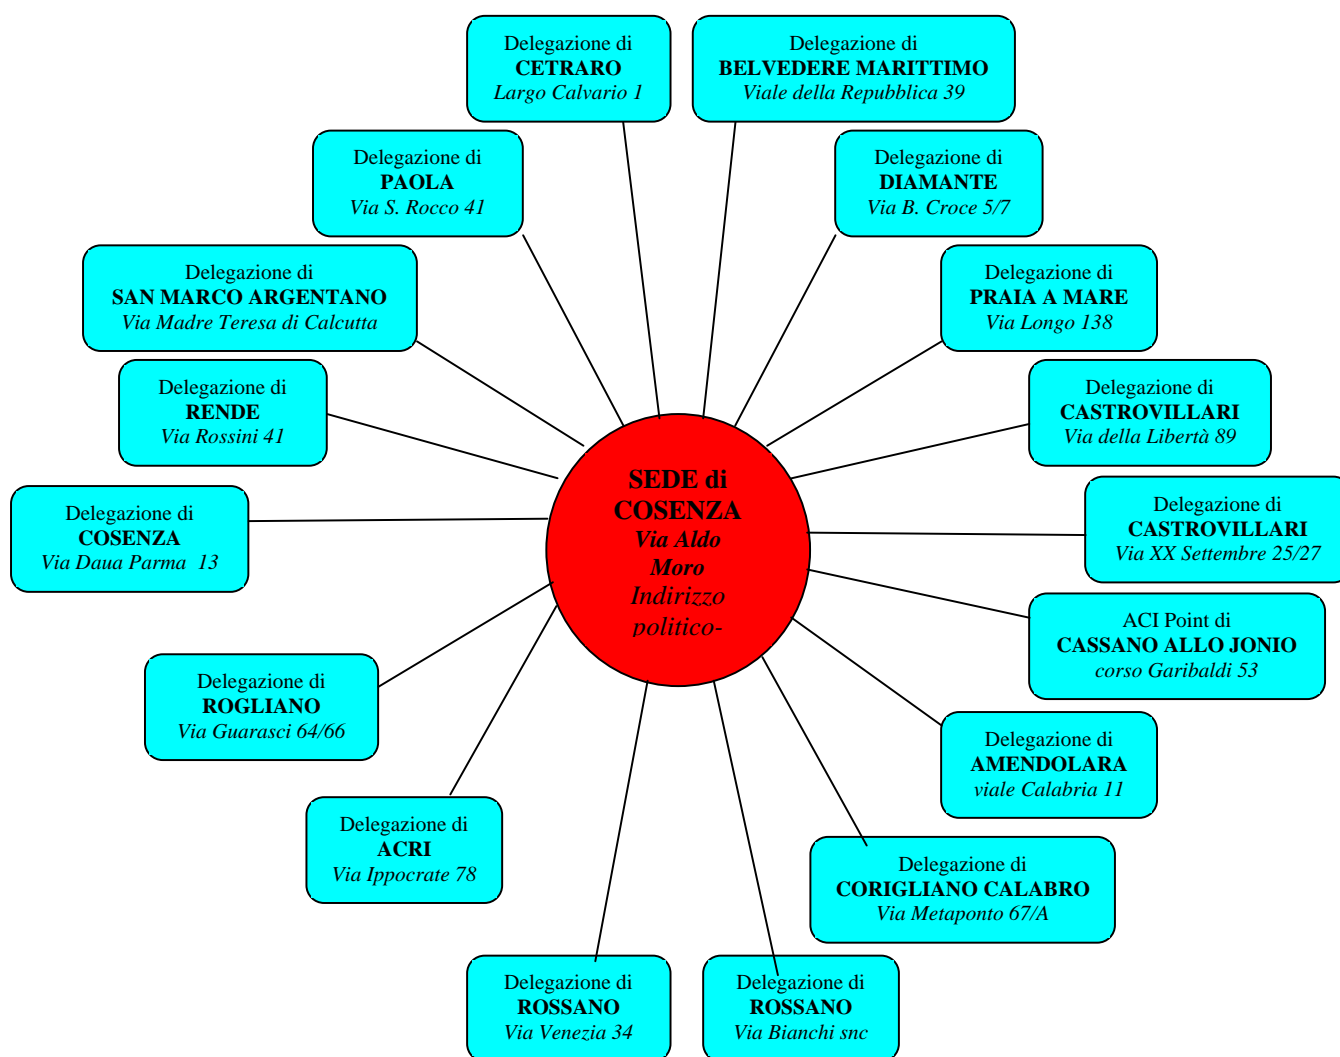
SEDE di COSENZA
Via Aldo Moro
Indirizzo politico-

Delegazione di
CETRARO
Largo Calvario 1

Delegazione di
BELVEDERE MARITTIMO
Viale della Repubblica 39

Delegazione di
PAOLA
Via S. Rocco 41

Delegazione di
DIAMANTE
Via B. Croce 5/7

Delegazione di
SAN MARCO ARGENTANO
Via Madre Teresa di Calcutta

Delegazione di
PRAIA A MARE
Via Longo 138

Delegazione di
RENDE
Via Rossini 41

Delegazione di
CASTROVILLARI
Via della Libertà 89

Delegazione di
COSENZA
Via Daua Parma 13

Delegazione di
CASTROVILLARI
Via XX Settembre 25/27

ACI Point di
CASSANO ALLO JONIO
corso Garibaldi 53

Delegazione di
ROGLIANO
Via Guarasci 64/66

Delegazione di
AMENDOLARA
viale Calabria 11

Delegazione di
ACRI
Via Ippocrate 78

Delegazione di
CORIGLIANO CALABRO
Via Metaponto 67/A

Delegazione di
ROSSANO
Via Venezia 34

Delegazione di
ROSSANO
Via Bianchi snc